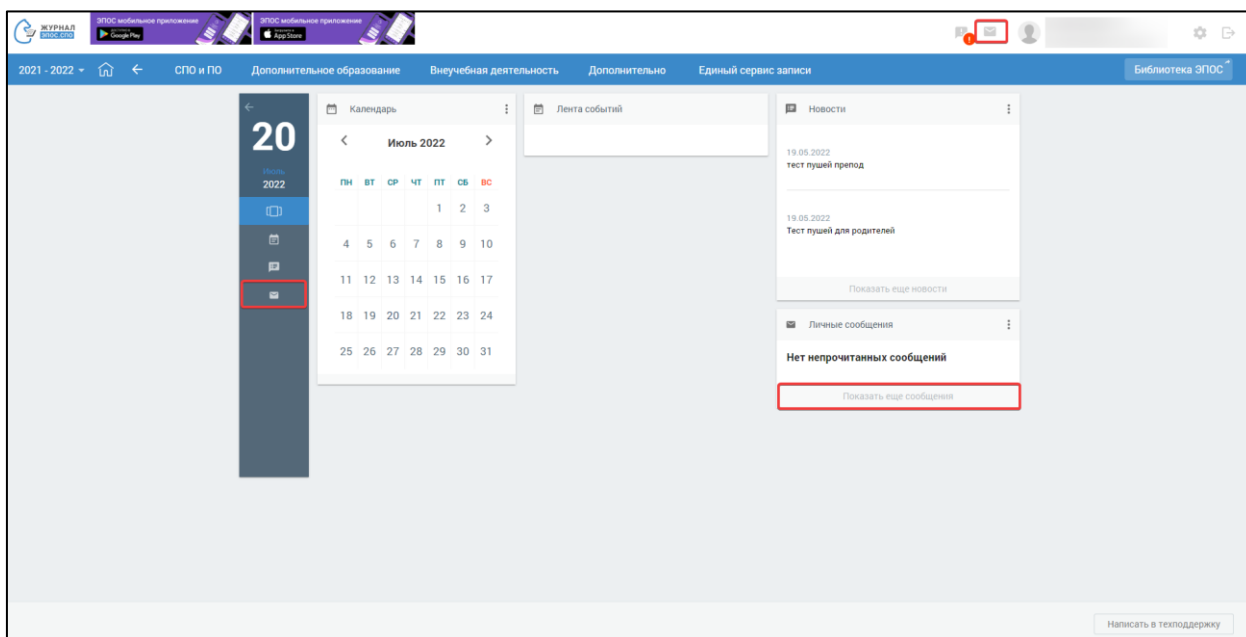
ЖУРНАЛ ЭПОС.СПО

ЭПОС мобильное приложение Google Play

ЭПОС мобильное приложение App Store

1

2021 - 2022 ▾ СПО и ПО Дополнительное образование Внеучебная деятельность Дополнительно Единый сервис записи

Библиотека ЭПОС

20
Июль
2022

Календарь

Июль 2022

| ПН | ВТ | СР | ЧТ | ПТ | СБ | ВС |
|---|---|---|---|---|---|---|
| | | | | 1 | 2 | 3 |
| 4 | 5 | 6 | 7 | 8 | 9 | 10 |
| 11 | 12 | 13 | 14 | 15 | 16 | 17 |
| 18 | 19 | 20 | 21 | 22 | 23 | 24 |
| 25 | 26 | 27 | 28 | 29 | 30 | 31 |

Лента событий

Новости

19.05.2022
тест пушей препод

19.05.2022
Тест пушей для родителей

Показать еще новости

Личные сообщения

Нет непрочитанных сообщений

Показать еще сообщения

Написать в техподдержку